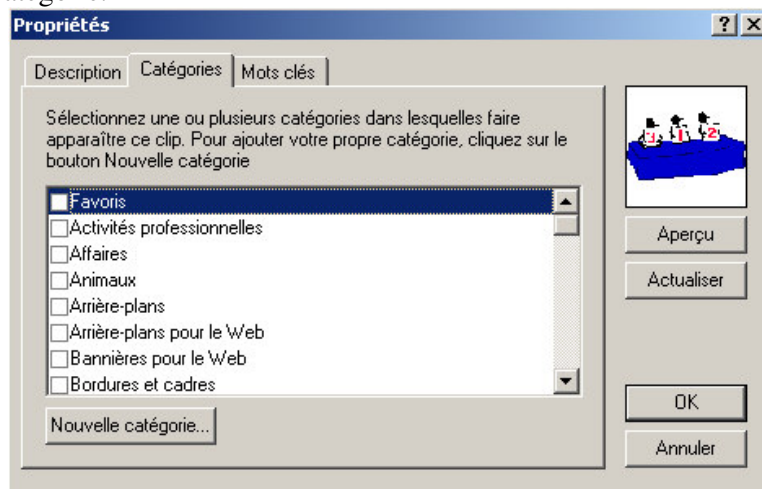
Propriétés

?

Description | Catégories | Mots clés

Sélectionnez une ou plusieurs catégories dans lesquelles faire apparaître ce clip. Pour ajouter votre propre catégorie, cliquez sur le bouton Nouvelle catégorie

Favoris
Activités professionnelles
Affaires
Animaux
Arrière-plans
Arrière-plans pour le Web
Bannières pour le Web
Bordures et cadres

Nouvelle catégorie...

3 1 2

Aperçu

Actualiser

OK

Annuler